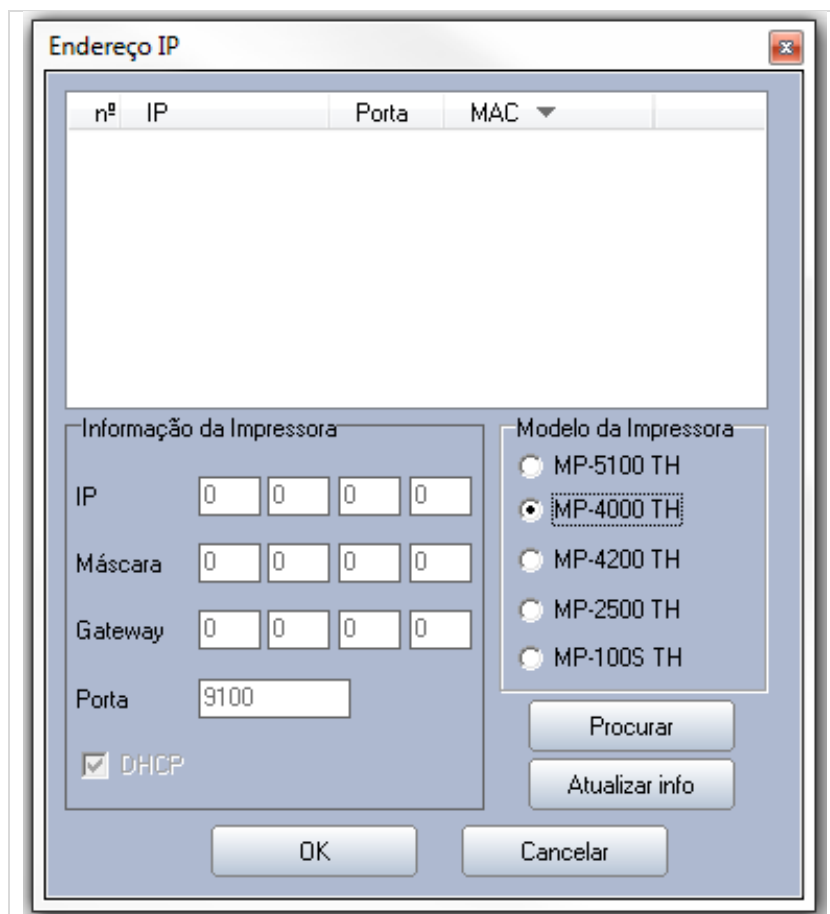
Endereço IP

| nº | IP | Porta | MAC ▼ |
|---|---|---|---|

Informação da Impressora

IP 0 0 0 0

Máscara 0 0 0 0

Gateway 0 0 0 0

Porta 9100

DHCP

Modelo da Impressora

MP-5100 TH

MP-4000 TH

MP-4200 TH

MP-2500 TH

MP-100S TH

Procurar

Atualizar info

OK

Cancelar